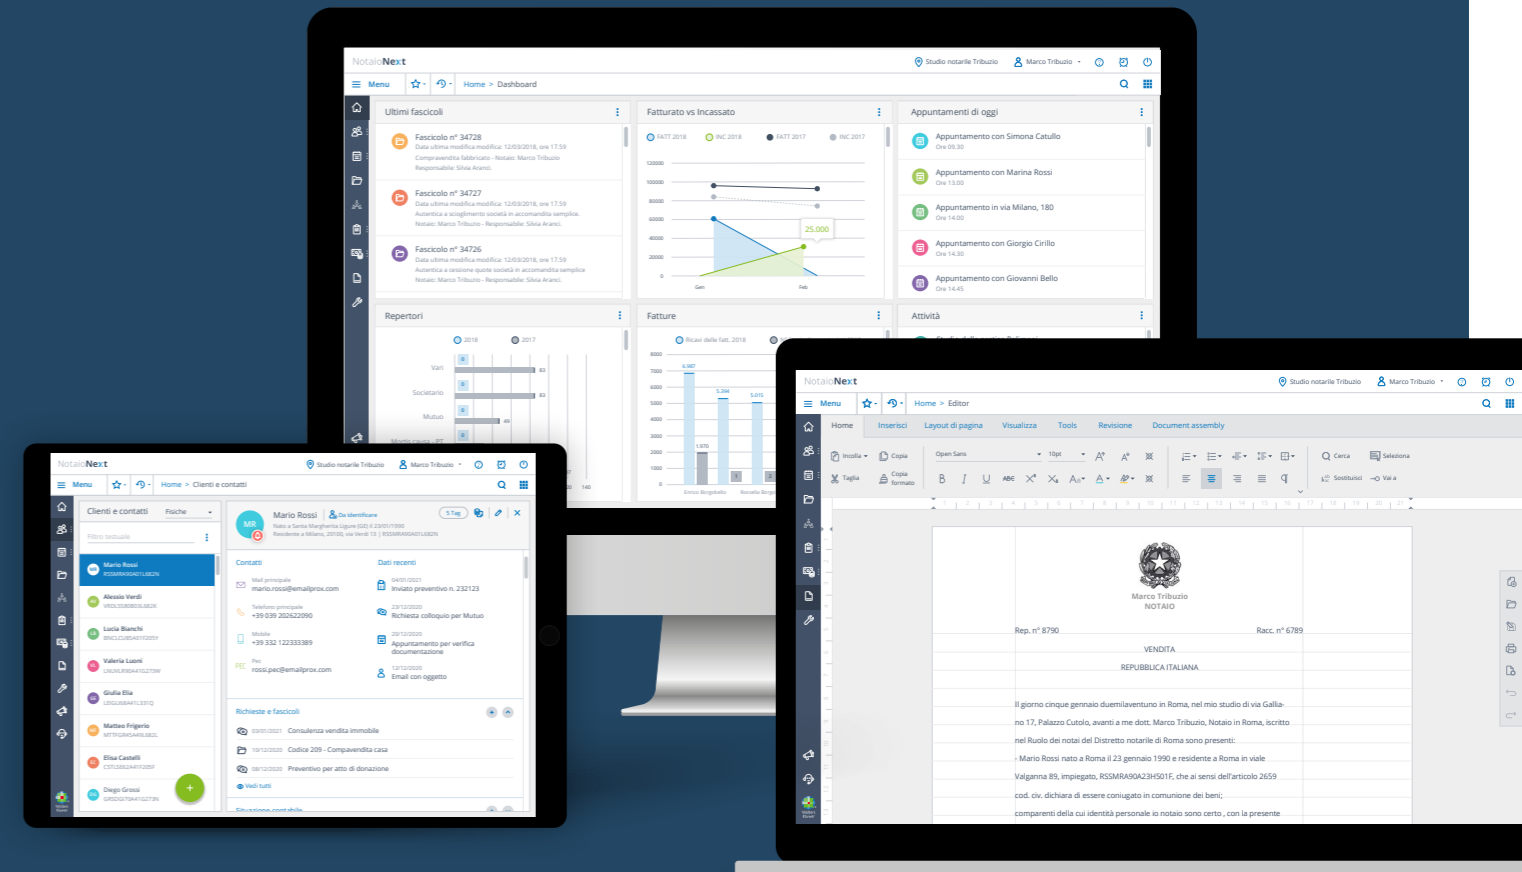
NotaioNext

Studio notarile Tribuzio Marco Tribuzio

Menu Home > Dashboard

Ultimi fascicoli

Fascicolo n° 34728
Data ultima modifica modifica: 12/03/2018, ore 17:59
Compravendita fabbricato - Notaio: Marco Tribuzio
Responsabile: Silvia Aranci

Fascicolo n° 34727
Data ultima modifica modifica: 12/03/2018, ore 17:59
Autentica a scioglimento società in accomandita semplice.
Notaio: Marco Tribuzio - Responsabile: Silvia Aranci

Fascicolo n° 34726
Data ultima modifica modifica: 12/03/2018, ore 17:59
Autentica a cessione quote società in accomandita semplice
Notaio: Marco Tribuzio - Responsabile: Silvia Aranci

Fatturato vs Incassato

FATT 2018 INC 2018 FATT 2017 INC 2017

120000
100000
80000
60000
40000
20000
0
25.000
Gen Feb

Appuntamenti di oggi

Appuntamento con Simona Catullo
Ore 09.30

Appuntamento con Marina Rossi
Ore 13.00

Appuntamento in via Milano, 180
Ore 14.00

Appuntamento con Giorgio Cirillo
Ore 14.30

Appuntamento con Giovanni Bello
Ore 14.45

Repertori

2018 2017
Vari
Societario
Mutuo

Fatture

Ricavi delle fatt. 2018
8000
7000
6000
5000
4000
3000
2000
1000
0
6.987
5.394
5.075
1.970

Attività

NotaioNext

Studio notarile Tribuzio Marco Tribuzio

Menu Home > Clienti e contatti

Clienti e contatti Fisiche
Filtro testuale

Mario Rossi
Alessio Verdi
Lucia Bianchi
Valeria Luoni
Giulia Elia
Matteo Frigerio
Elisa Castelli
Diego Grossi

MR Mario Rossi Da identificare
Nato a Santa Margherita Ligure (GE) il 23/01/1990
Residente a Milano, 20100, via Verdi 13 | RSSMRA90A01L682N

Contatti
Mail principale
mario.rossi@emailprox.com
Telefono principale
+39 039 202622090
Mobile
+39 332 122333389
PEC
rossi.pec@emailprox.com

Dati recenti
04/01/2021
Inviato preventivo n. 232123
23/12/2020
Richiesta colloquio per Mutuo
20/12/2020
Appuntamento per verifica documentazione
12/12/2020
Email con oggetto

Richieste e fascicoli
03/01/2021 Consulenza vendita immobile
10/12/2020 Codice 209 - Compavendita casa
08/12/2020 Preventivo per atto di donazione
Vedi tutti

Situazione contabile

NotaioNext

Studio notarile Tribuzio Marco Tribuzio

Menu Home > Editor

Home Inserisci Layout di pagina Visualizza Tools Revisione Document assembly

Incolla Copia Taglia Copia formato Open Sans 10pt Cerca Seleziona Sostituisci Vai a

Marco Tribuzio
NOTAIO

Rep. n° 8790 Racc. n° 6789

VENDITA
REPUBBLICA ITALIANA

Il giorno cinque gennaio duemilaventuno in Roma, nel mio studio di via Gallia no 17, Palazzo Cutolo, avanti a me dott. Marco Tribuzio, Notaio in Roma, iscritto nel Ruolo dei notai del Distretto notarile di Roma sono presenti:
- Mario Rossi nato a Roma il 23 gennaio 1990 e residente a Roma in viale Valganna 89, impiegato, RSSMRA90A23H501F, che ai sensi dell'articolo 2659 cod. civ. dichiara di essere coniugato in comunione dei beni;
comparenti della cui identità personale io notaio sono certo , con la presente